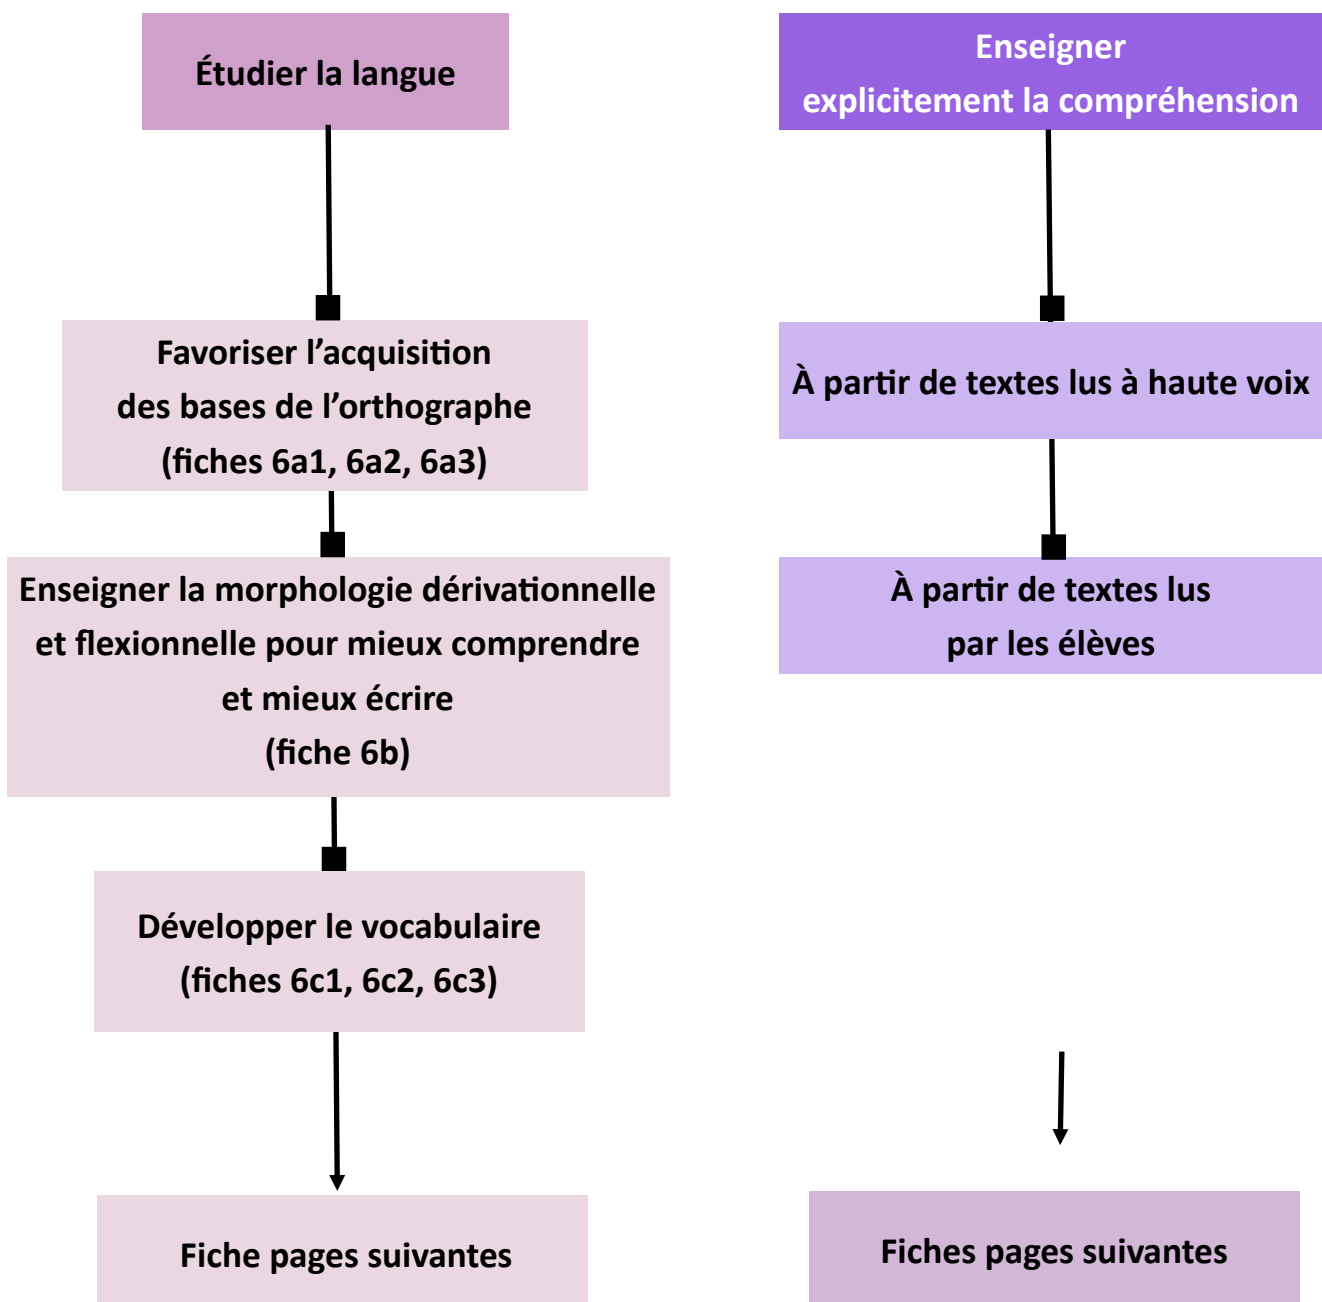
Étudier la langue

Favoriser l’acquisition des bases de l’orthographe (fiches 6a1, 6a2, 6a3)

Enseigner la morphologie dérivationnelle et flexionnelle pour mieux comprendre et mieux écrire (fiche 6b)

Développer le vocabulaire (fiches 6c1, 6c2, 6c3)

Fiche pages suivantes

Enseigner explicitement la compréhension

À partir de textes lus à haute voix

À partir de textes lus par les élèves

Fiches pages suivantes